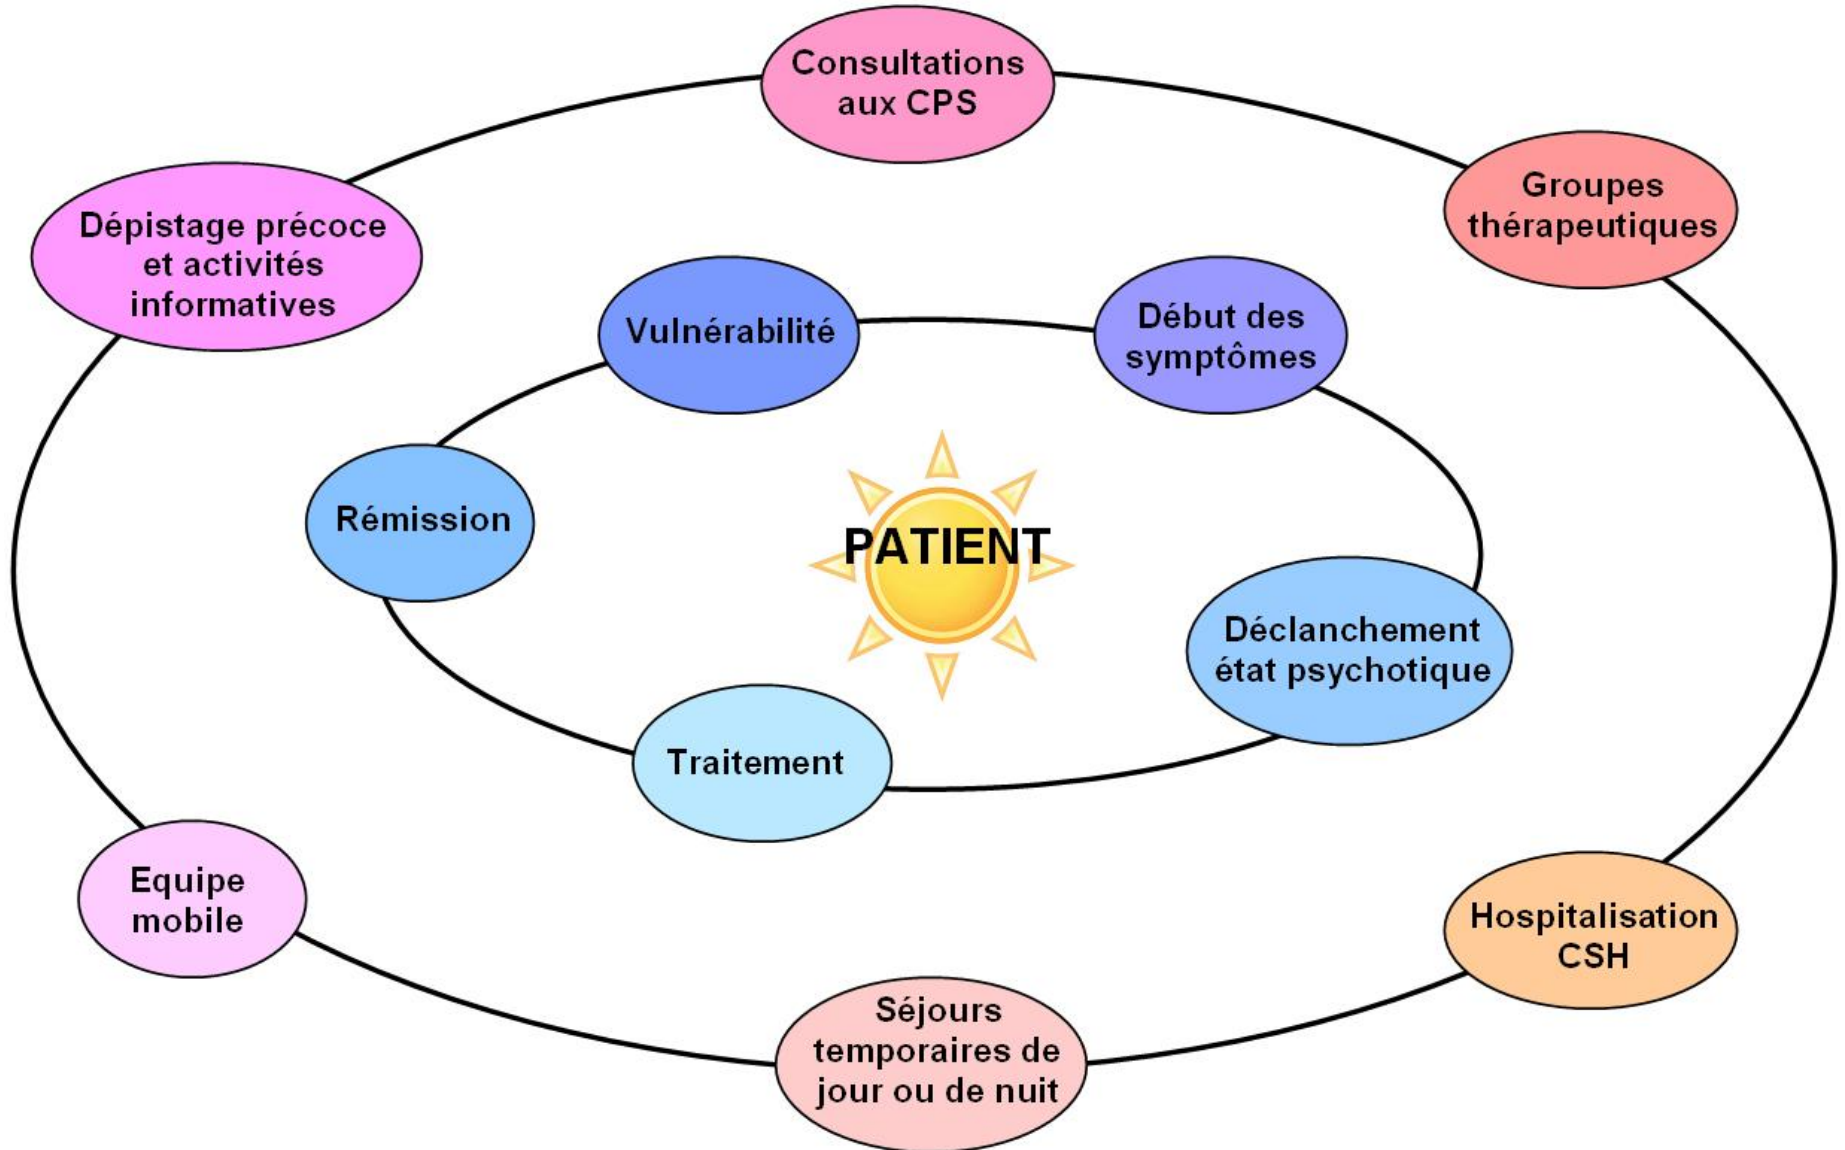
Consultations aux CPS

Groupes thérapeutiques

Dépistage précoce et activités informatives

Vulnérabilité

Début des symptômes

Rémission

PATIENT

Déclanchement état psychotique

Traitement

Equipe mobile

Hospitalisation CSH

Séjours temporaires de jour ou de nuit